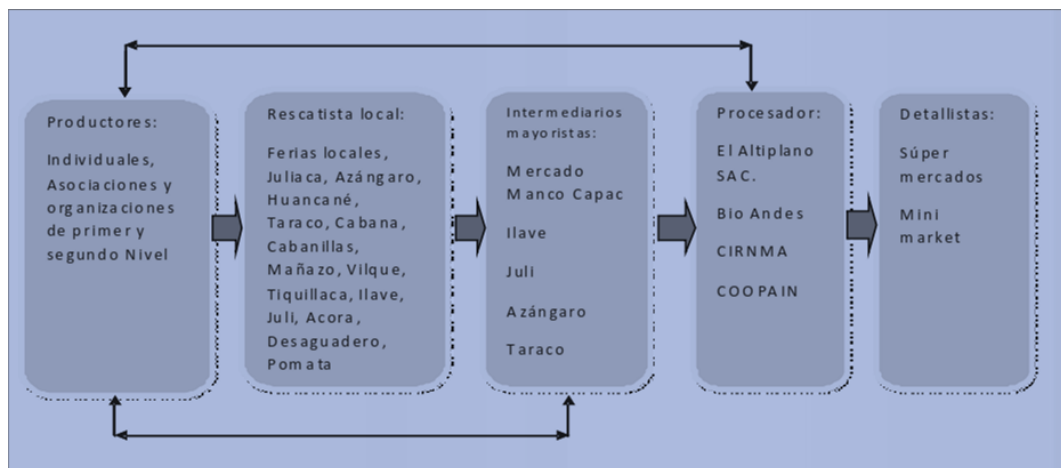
Productores:

Individuales, Asociaciones y organizaciones de primer y segundo Nivel

Rescatista local:

Ferias locales, Juliaca, Azángaro, Huancané, Taraco, Cabana, Cabanillas, Mañazo, Vilque, Tiquillaca, Ilave, Juli, Acora, Desaguadero, Pomata

Intermediarios mayoristas:

Mercado Manco Capac

Ilave

Juli

Azángaro

Taraco

Procesador:

El Altiplano SAC.

Bio Andes

CIRNMA

COOPAIN

Detallistas:

Súper mercados

Mini market